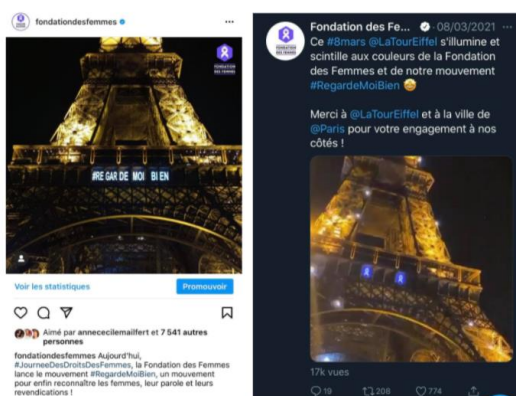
fondationdesfemmes

FONDATION DES FEMMES

#REGARDE MOI BIEN

Voir les statistiques

Promouvoir

Aimé par annececilemailfert et 7 541 autres personnes

fondationdesfemmes Aujourd'hui, #JourneeDesDroitsDesFemmes, la Fondation des Femmes lance le mouvement #RegardeMoiBien, un mouvement pour enfin reconnaître les femmes, leur parole et leurs revendications !

Fondation des Fe... 08/03/2021

Ce #8mars @LaTourEiffel s'illumine et scintille aux couleurs de la Fondation des Femmes et de notre mouvement #RegardeMoiBien 😊

Merci à @LaTourEiffel et à la ville de @Paris pour votre engagement à nos côtés !

17k vues

19 208 774